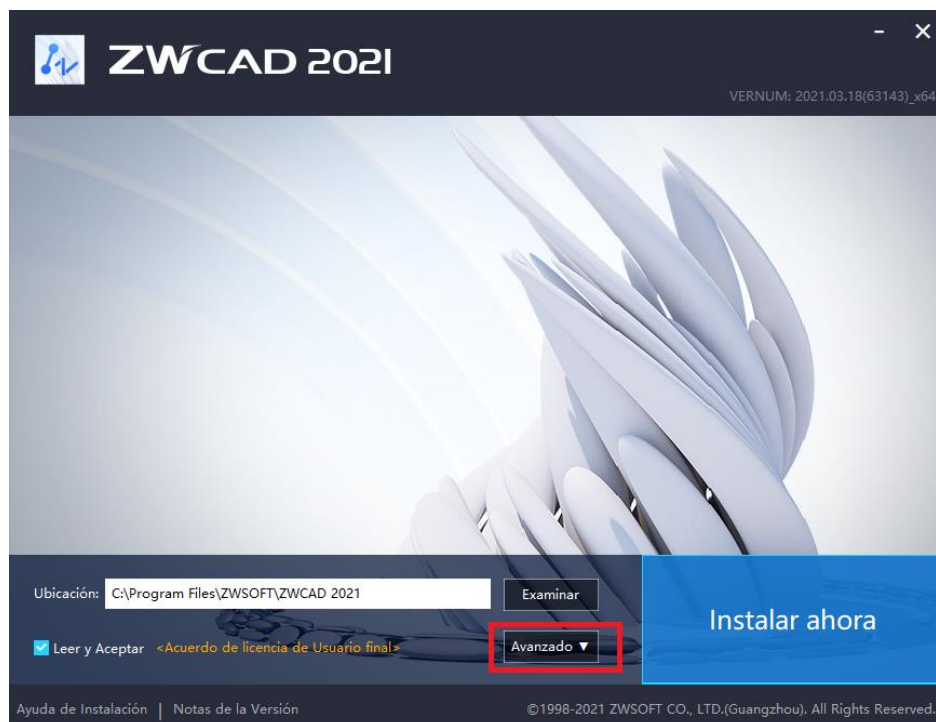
ZWCAD 2021

- ×

VERNUM: 2021.03.18(63143)_x64

Ubicación: C:\Program Files\ZWSOFT\ZWCAD 2021

Examinar

Instalar ahora

Leer y Aceptar <Acuerdo de licencia de Usuario final>

Avanzado ▼

Ayuda de Instalación | Notas de la Versión

©1998-2021 ZWSOFT CO., LTD.(Guangzhou). All Rights Reserved.